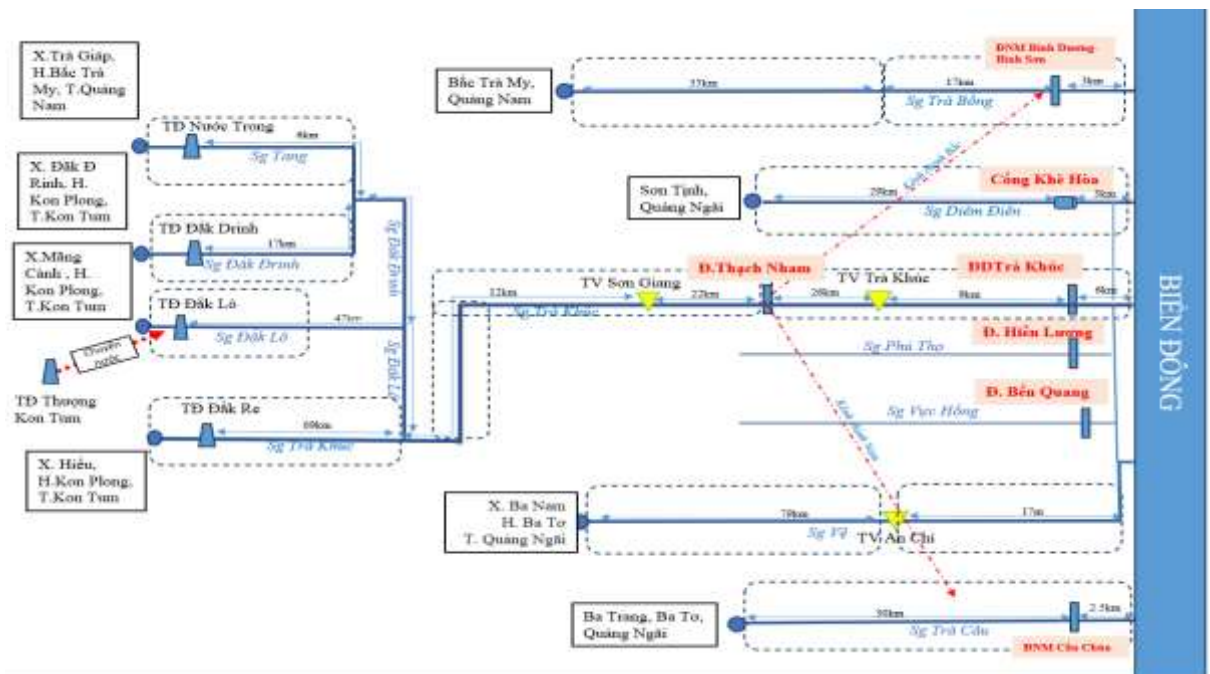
X.Trà Giáp, H.Bắc Trà My, T.Quảng Nam

TĐ Nước Trong

6km

Sg Tang

X. Đăk Đ Rinh, H. Kon Plong, T.Kon Tum

TĐ Đăk Drinh

17km

Sg Đăk Drinh

Sg Đăk Drinh

X.Măng Cành , H. Kon Plong, T.Kon Tum

TĐ Đăk Lô

47km

Sg Đăk Lô

Sg Đăk Lô

Chuyển nước

TĐ Thượng Kon Tum

TĐ Đăk Re

60km

Sg Trà Khúc

X. Hiếu, H.Kon Plong, T.Kon Tum

Bắc Trà My, Quảng Nam

55km

17km

3km

ĐNM Bình Dương Bình Sơn

Sg Trà Bồng

Kênh Bình Sơn

Sơn Tịnh, Quảng Ngãi

29km

5km

Cống Khê Hòa

Sg Diêm Điền

Đ.Thạch Nham

TV Sơn Giang

TV Trà Khúc

ĐĐTrà Khúc

12km

22km

20km

8km

6km

Sg Trà Khúc

Đ. Hiền Lương

Sg Phú Thọ

Đ. Bến Quang

Sg Vực Hồng

Kênh Nam

X. Ba Nam H. Ba Tơ T. Quảng Ngãi

70km

17m

Sg Vệ

TV An Chỉ

Ba Trang, Ba Tơ, Quảng Ngãi

30km

2.5km

Sg Trà Câu

ĐNM Cầu Châu

BIỂN ĐÔNG